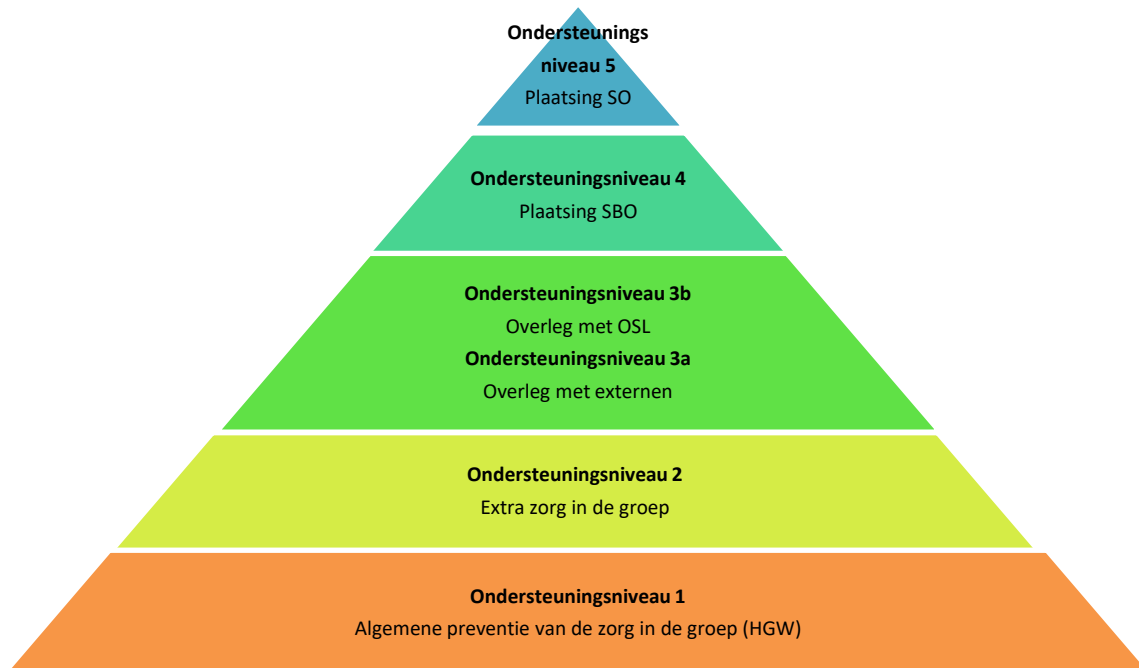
**Ondersteunings niveau 5**
Plaatsing SO

**Ondersteuningsniveau 4**
Plaatsing SBO

**Ondersteuningsniveau 3b**
Overleg met OSL
**Ondersteuningsniveau 3a**
Overleg met externen

**Ondersteuningsniveau 2**
Extra zorg in de groep

**Ondersteuningsniveau 1**
Algemene preventie van de zorg in de groep (HGW)